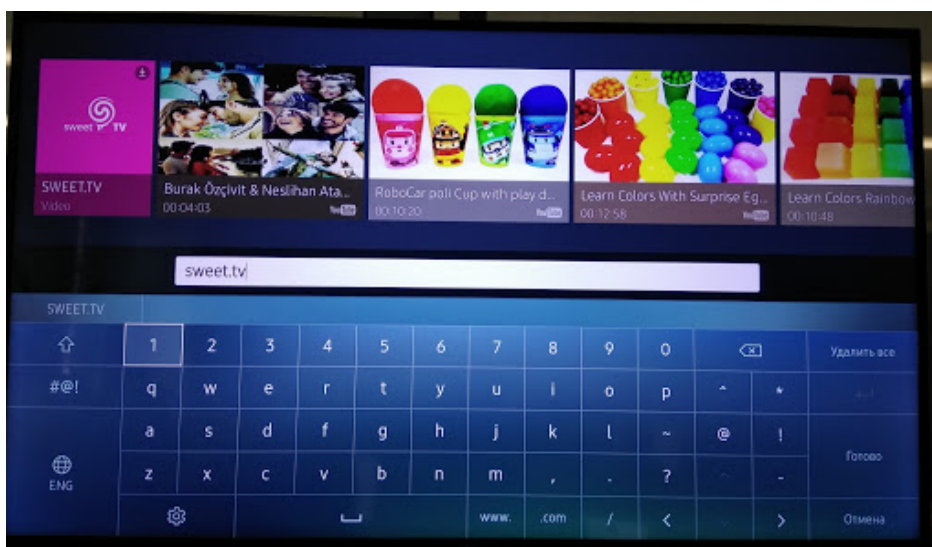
sweet TV

SWEET.TV
Video

Burak Özçivit & Neslihan Ata...
00:04:03

RoboCar poli Cup with play d...
00:10:20

Learn Colors With Surprise Eg...
00:12:58

Learn Colors Rainbow
00:10:48

sweet.tv

SWEET.TV

| ⇧ | 1 | 2 | 3 | 4 | 5 | 6 | 7 | 8 | 9 | 0 | ⌫ | Удалить все |
|---|---|---|---|---|---|---|---|---|---|---|---|---|
| #@! | q | w | e | r | t | y | u | i | o | p | ^ | * |
| | a | s | d | f | g | h | j | k | l | ~ | @ | ! | Готово |
| ENG | z | x | c | v | b | n | m | , | . | ? | | - |
| | ⚙ | | ␣ | | www. | .com | / | < | | > | Отмена |